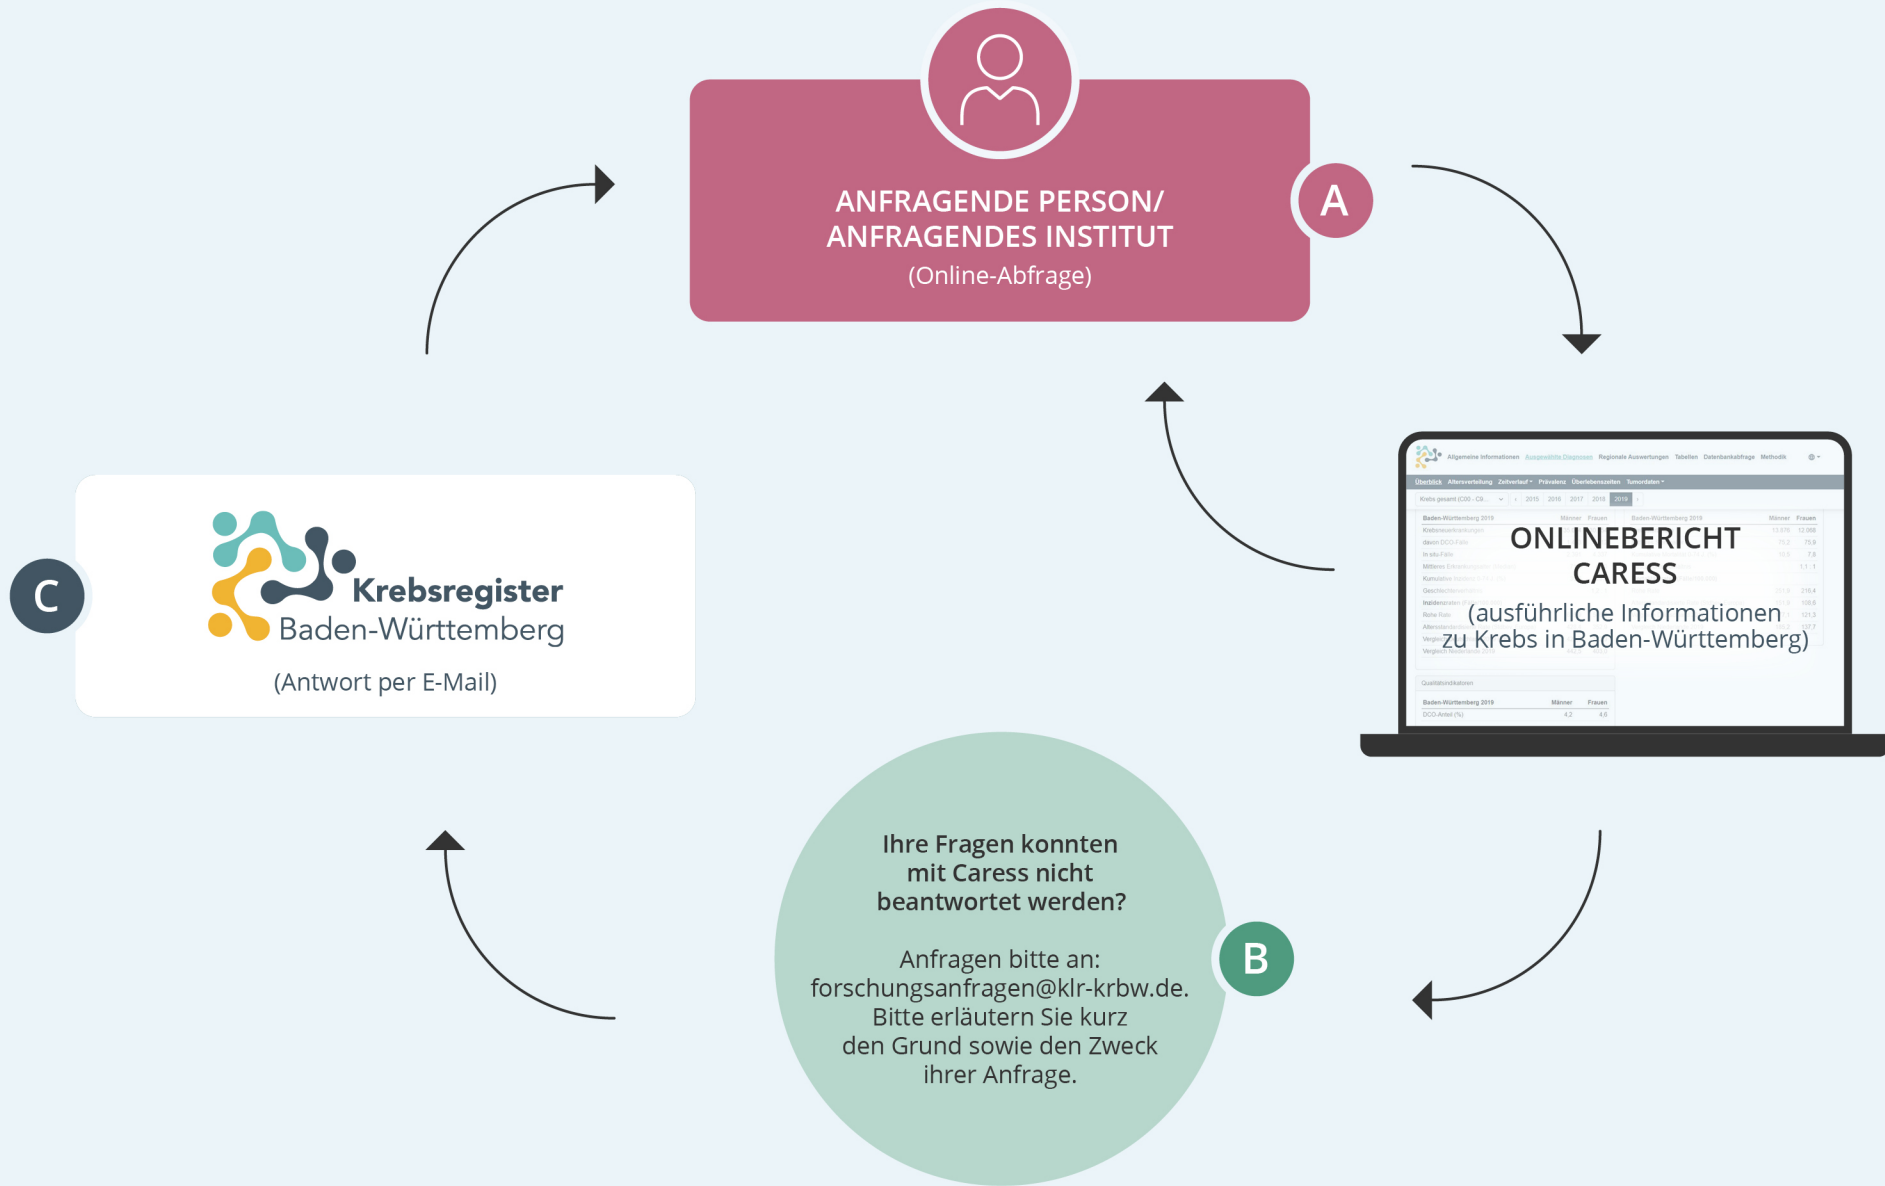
ANFRAGENDE PERSON/
ANFRAGENDES INSTITUT
(Online-Abfrage)

A

ONLINEBERICHT CARESS
(ausführliche Informationen zu Krebs in Baden-Württemberg)

Ihre Fragen konnten mit Caress nicht beantwortet werden?

Anfragen bitte an: forschungsanfragen@klr-krbw.de. Bitte erläutern Sie kurz den Grund sowie den Zweck ihrer Anfrage.

B

C

Krebsregister
Baden-Württemberg

(Antwort per E-Mail)